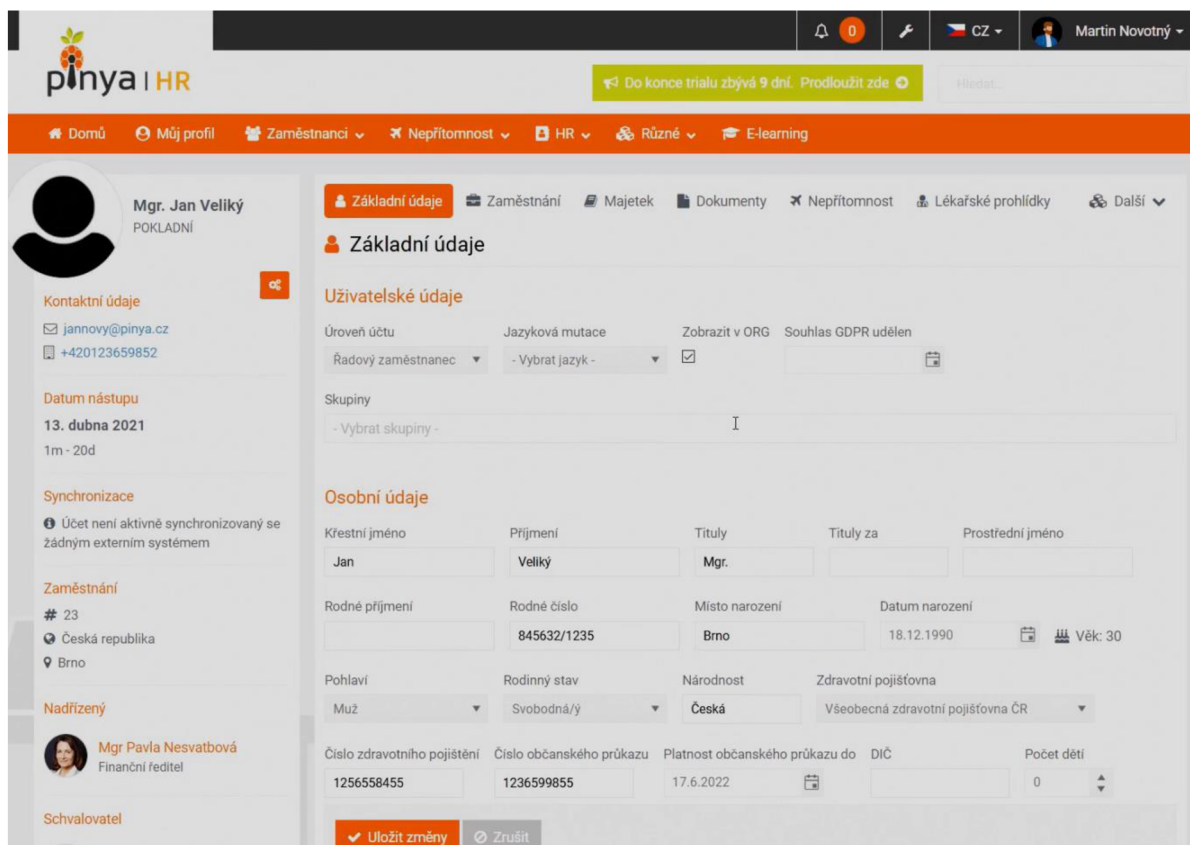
0 CZ Martin Novotný

pinya | HR

Do konce trialu zbývá 9 dní. Prodloužit zde

Hledat...

Domů Můj profil Zaměstnanci Nepřítomnost HR Různé E-learning

Mgr. Jan Veliký
POKLADNÍ

Kontaktní údaje
jannovy@pinya.cz
+420123659852

Datum nástupu
13. dubna 2021
1m - 20d

Synchronizace
Účet není aktivně synchronizovaný se žádným externím systémem

Zaměstnání
# 23
Česká republika
Brno

Nadřízený
Mgr Pavla Nesvatbová
Finanční ředitel

Schvalovatel

Základní údaje Zaměstnání Majetek Dokumenty Nepřítomnost Lékařské prohlídky Další

Základní údaje

Uživatelské údaje

| Úroveň účtu | Jazyková mutace | Zobrazit v ORG | Souhlas GDPR udělen |
|---|---|---|---|
| Řadový zaměstnanec | - Vybrat jazyk - | ☑ | |

Skupiny
- Vybrat skupiny -

Osobní údaje

| Křestní jméno | Příjmení | Tituly | Tituly za | Prostřední jméno |
|---|---|---|---|---|
| Jan | Veliký | Mgr. | | |

| Rodné příjmení | Rodné číslo | Místo narození | Datum narození | |
|---|---|---|---|---|
| | 845632/1235 | Brno | 18.12.1990 | Věk: 30 |

| Pohlaví | Rodinný stav | Národnost | Zdravotní pojišťovna |
|---|---|---|---|
| Muž | Svobodná/ý | Česká | Všeobecná zdravotní pojišťovna ČR |

| Číslo zdravotního pojištění | Číslo občanského průkazu | Platnost občanského průkazu do | DIČ | Počet dětí |
|---|---|---|---|---|
| 1256558455 | 1236599855 | 17.6.2022 | | 0 |

Uložit změny Zrušit